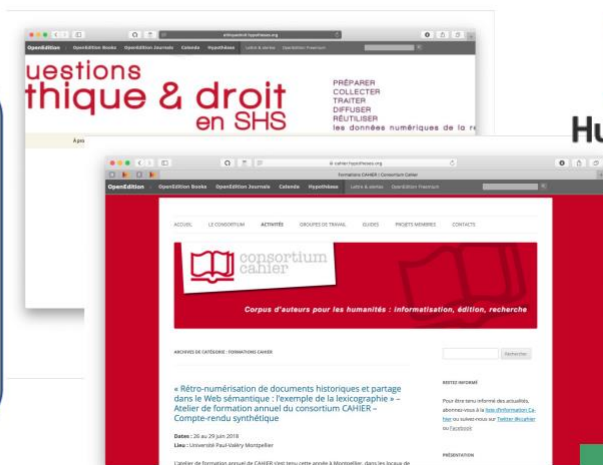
OpenEdition OpenEdition Books OpenEdition Journals Calenda Hypothèses Lettre & alertes OpenEdition Freemium

uestions
thique & droit
en SHS

PRÉPARER
COLLECTER
TRAITER
DIFFUSER
RÉUTILISER
les données numériques de la re

Hu

Formations CAHIER | Consortium Cahier

cahier.hypotheses.org

OpenEdition OpenEdition Books OpenEdition Journals Calenda Hypothèses Lettre & alertes OpenEdition Freemium

ACCUEIL LE CONSORTIUM ACTIVITÉS GROUPES DE TRAVAIL GUIDES PROJETS MEMBRES CONTACTS

consortium
cahier

Corpus d'auteurs pour les humanités : informatisation, édition, recherche

ARCHIVES DE CATÉGORIE : FORMATIONS CAHIER

Rechercher

« Rétro-numérisation de documents historiques et partage dans le Web sémantique : l'exemple de la lexicographie » – Atelier de formation annuel du consortium CAHIER – Compte-rendu synthétique

Dates : 26 au 29 juin 2018
Lieu : Université Paul-Valéry Montpellier

L'atelier de formation annuel de CAHIER s'est tenu cette année à Montpellier, dans les locaux de

RESTEZ INFORMÉ

Pour être tenu informé des actualités, abonnez-vous à la liste d'information Cahier ou suivez-nous sur Twitter @cahier ou Facebook.

PRÉSENTATION